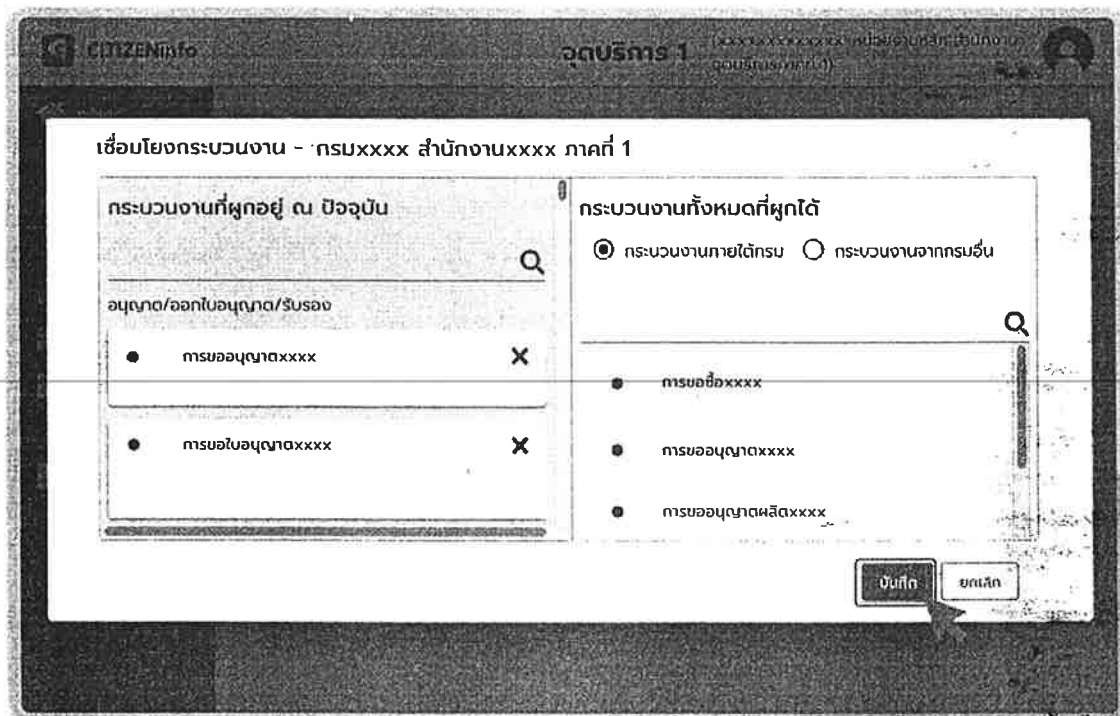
CITIZENinfo

จุดบริการ 1

(xxxxxxxxxxxxx หน่วยงานหลัก สำนักงาน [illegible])

เชื่อมโยงกระบวนงาน - กรมxxxx สำนักงานxxxx ภาคที่ 1

กระบวนงานที่ผูกอยู่ ณ ปัจจุบัน

อนุญาต/ออกใบอนุญาต/รับรอง

การขออนุญาตxxxx

การขอใบอนุญาตxxxx

กระบวนงานทั้งหมดที่ผูกได้

กระบวนงานภายใต้กรม

กระบวนงานจากกรมอื่น

การขอซื้อxxxx

การขออนุญาตxxxx

การขออนุญาตผลิตxxxx

บันทึก

ยกเลิก